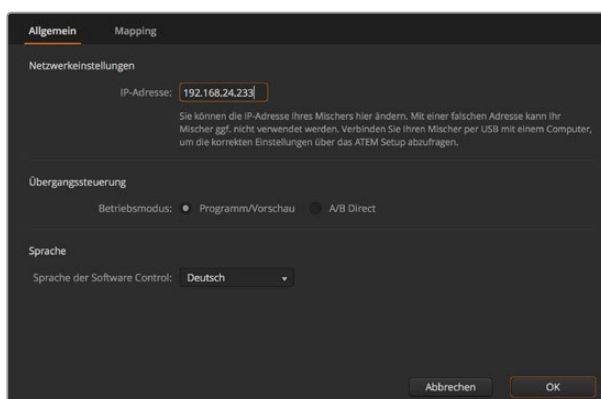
Allgemein Mapping

Netzwerkeinstellungen

IP-Adresse: 192.168.24.233

Sie können die IP-Adresse Ihres Mischers hier ändern. Mit einer falschen Adresse kann Ihr Mischer ggf. nicht verwendet werden. Verbinden Sie Ihren Mischer per USB mit einem Computer, um die korrekten Einstellungen über das ATEM Setup abzufragen.

Übergangssteuerung

Betriebsmodus: Programm/Vorschau A/B Direct

Sprache

Sprache der Software Control: Deutsch

Abbrechen OK